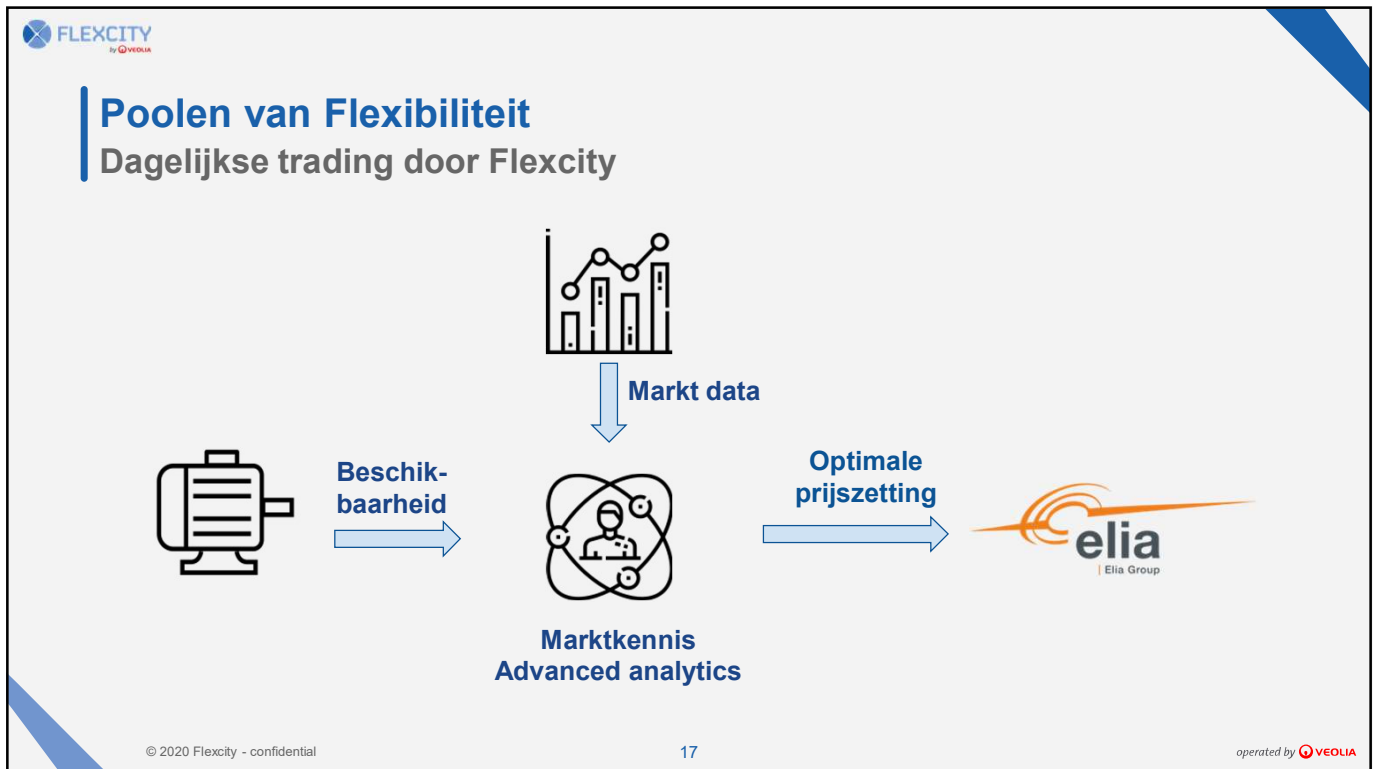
FLEXCITY
by VEOLIA

Poolen van Flexibiliteit
Dagelijkse trading door Flexcity

Markt data

Beschikbaarheid

Optimale prijszetting

elia
Elia Group

Marktkennis
Advanced analytics

© 2020 Flexcity - confidential

17

operated by VEOLIA